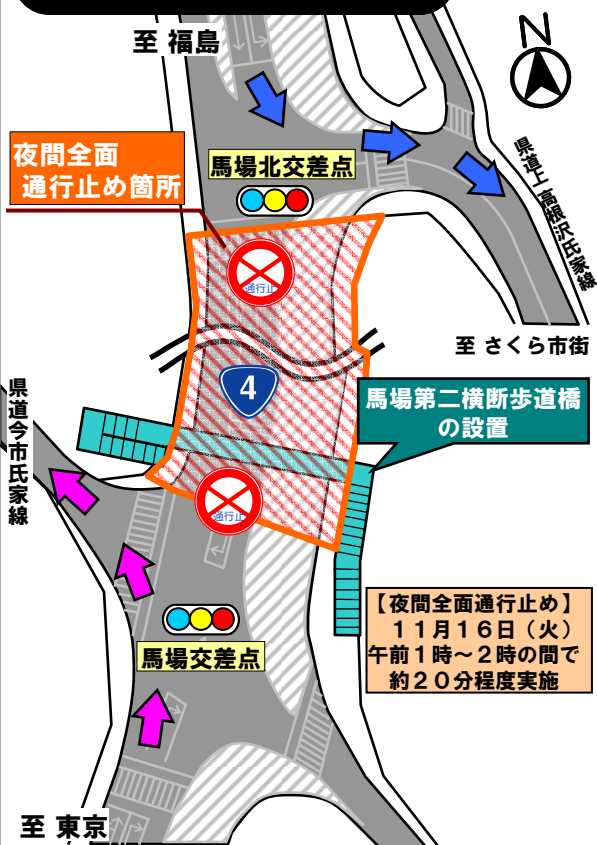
至 福島

N

夜間全面通行止め箇所

馬場北交差点

県道上高根沢氏家線

通行止

至 さくら市街

4

県道今市氏家線

馬場第二横断歩道橋の設置

通行止

【夜間全面通行止め】
１１月１６日（火）
午前１時～２時の間で
約２０分程度実施

馬場交差点

至 東京